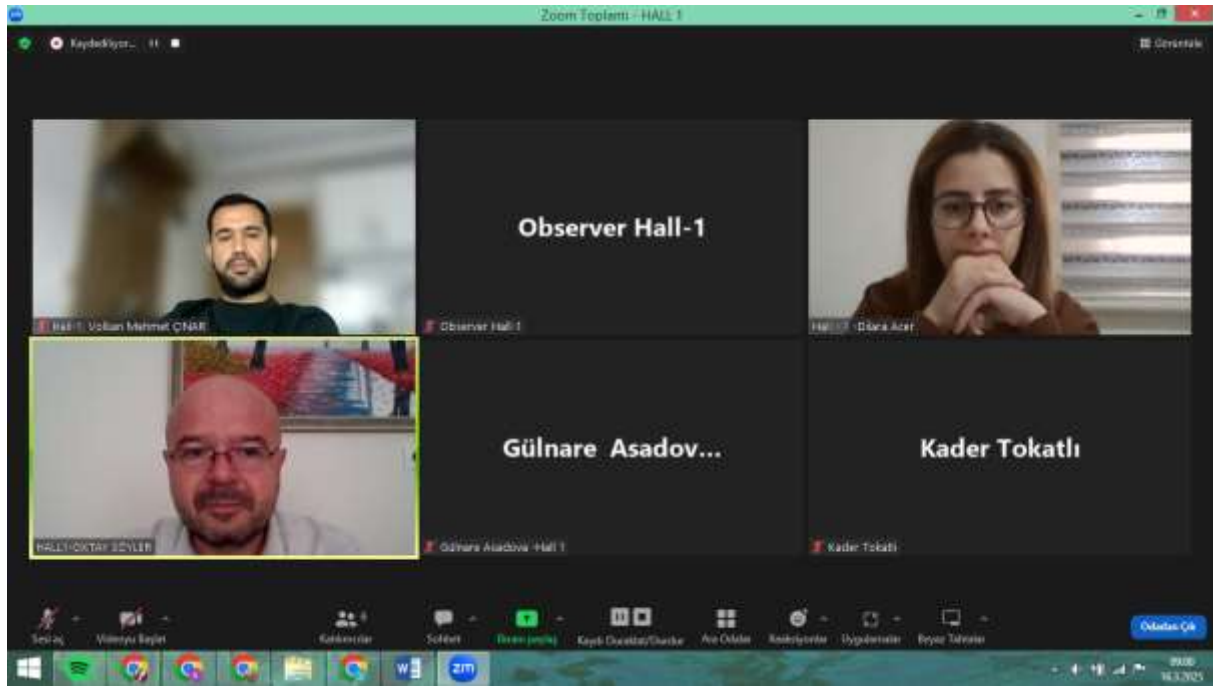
Zoom Toplantı - HALL 1

Kaydediliyor...

Görüntüle

Observer Hall-1

Hall-1 Volkan Mehmet ÇINAR

Observer Hall-1

Hall-1 Dilara Acer

Gülnare Asadov...

Kader Tokatlı

HALL1-OKTAY SÖYLER

Gülnare Asadova -Hall 1

Kader Tokatlı

Sesi aç

Videoyu Başlat

Katılımcılar

Sohbet

Ekranı paylaş

Kaydı Duraklat/Durdur

Ara Odalar

Reaksiyonlar

Uygulamalar

Beyaz Tahtalar

Odadan Çık

09:00
16.3.2025